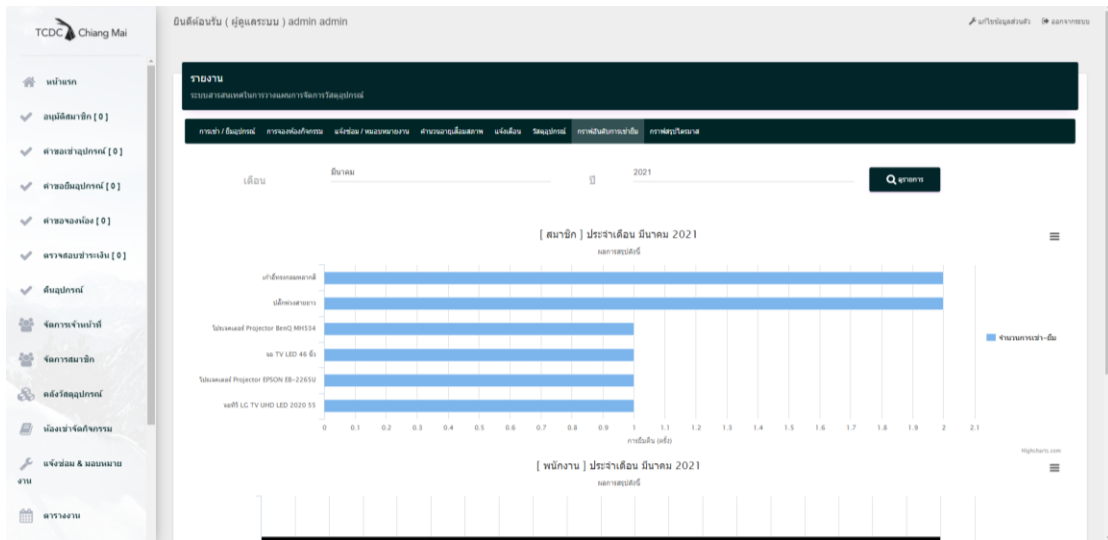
TCDC Chiang Mai

ยินดีต้อนรับ ( ผู้ดูแลระบบ ) admin admin

แก้ไขข้อมูลส่วนตัว ออกจากระบบ

หน้าแรก
อนุมัติสมาชิก [ 0 ]
คำขอเช่าอุปกรณ์ [ 0 ]
คำขอยืมอุปกรณ์ [ 0 ]
คำขอจองห้อง [ 0 ]
ตรวจสอบชำระเงิน [ 0 ]
คืนอุปกรณ์
จัดการเจ้าหน้าที่
จัดการสมาชิก
คลังวัสดุอุปกรณ์
ห้องเช่าจัดกิจกรรม
แจ้งซ่อม & มอบหมายงาน
ตารางงาน

รายงาน
ระบบสารสนเทศในการวางแผนการจัดการวัสดุอุปกรณ์

การเช่า / ยืมอุปกรณ์ | การจองห้องกิจกรรม | แจ้งซ่อม / มอบหมายงาน | คำนวณอายุเสื่อมสภาพ | แจ้งเตือน | วัสดุอุปกรณ์ | กราฟอันดับการเช่ายืม | กราฟสรุปรายมาส

เดือน มีนาคม ปี 2021 ค้นหา

[ สมาชิก ] ประจำเดือน มีนาคม 2021
ผลการสรุปสถิติ

เก้าอี้พลาสติกหลากสี
ปลั๊กพ่วงสายยาว
โปรเจคเตอร์ Projector BenQ MH534
จอ TV LED 46 นิ้ว
โปรเจคเตอร์ Projector EPSON EB-2265U
จอทีวี LG TV UHD LED 2020 55

0 0.1 0.2 0.3 0.4 0.5 0.6 0.7 0.8 0.9 1 1.1 1.2 1.3 1.4 1.5 1.6 1.7 1.8 1.9 2 2.1
การยืมเช่า (ครั้ง)

จำนวนการเช่า-ยืม

Highcharts.com

[ พนักงาน ] ประจำเดือน มีนาคม 2021
ผลการสรุปสถิติ